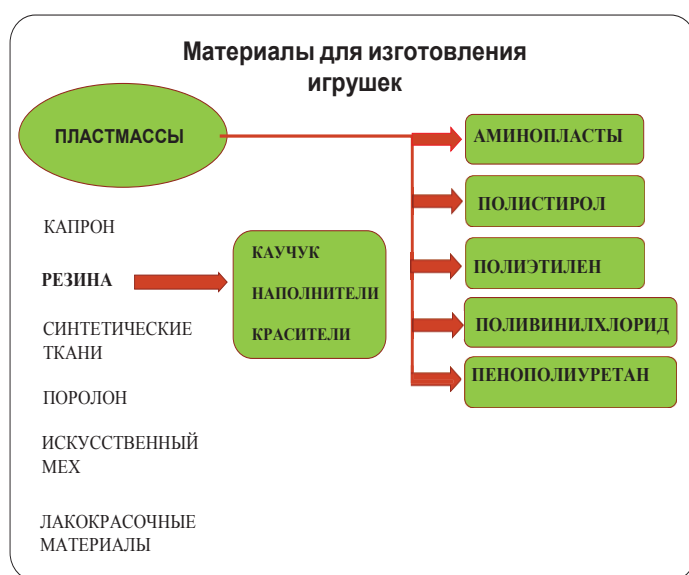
Материалы для изготовления игрушек

ПЛАСТМАССЫ

АМИНОПЛАСТЫ

ПОЛИСТИРОЛ

ПОЛИЭТИЛЕН

ПОЛИВИНИЛХЛОРИД

ПЕНОПОЛИУРЕТАН

КАПРОН

РЕЗИНА

КАУЧУК

НАПОЛНИТЕЛИ

КРАСИТЕЛИ

СИНТЕТИЧЕСКИЕ ТКАНИ

ПОРОЛОН

ИСКУССТВЕННЫЙ МЕХ

ЛАКОКРАСОЧНЫЕ МАТЕРИАЛЫ